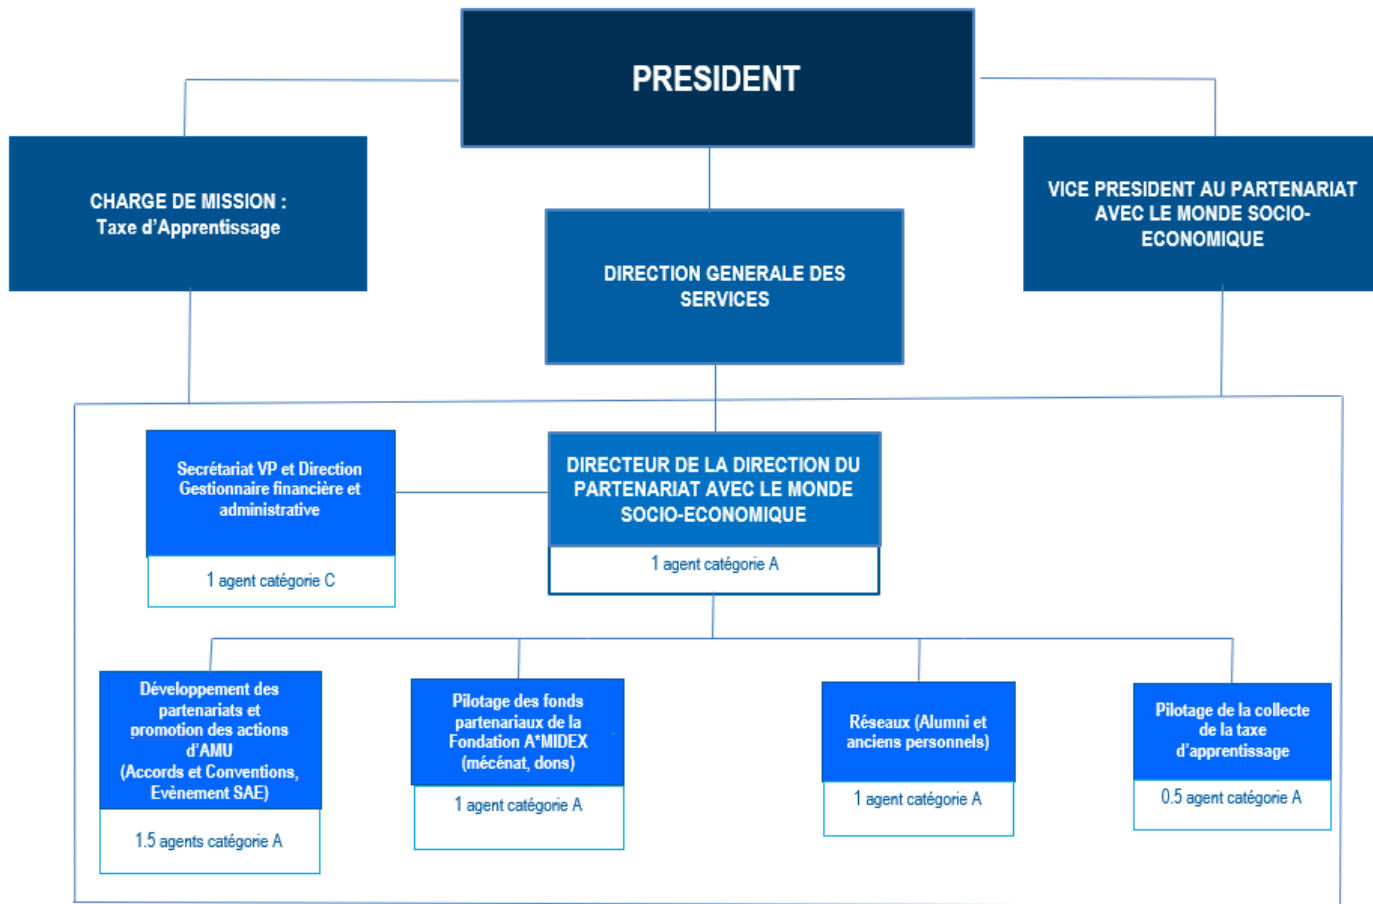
PRESIDENT

CHARGE DE MISSION : Taxe d'Apprentissage

DIRECTION GENERALE DES SERVICES

VICE PRESIDENT AU PARTENARIAT AVEC LE MONDE SOCIO-ECONOMIQUE

Secrétariat VP et Direction Gestionnaire financière et administrative

1 agent catégorie C

DIRECTEUR DE LA DIRECTION DU PARTENARIAT AVEC LE MONDE SOCIO-ECONOMIQUE

1 agent catégorie A

Développement des partenariats et promotion des actions d'AMU (Accords et Conventions, Evènement SAE)

1.5 agents catégorie A

Pilotage des fonds partenariaux de la Fondation A*MIDEX (mécénat, dons)

1 agent catégorie A

Réseaux (Alumni et anciens personnels)

1 agent catégorie A

Pilotage de la collecte de la taxe d'apprentissage

0.5 agent catégorie A